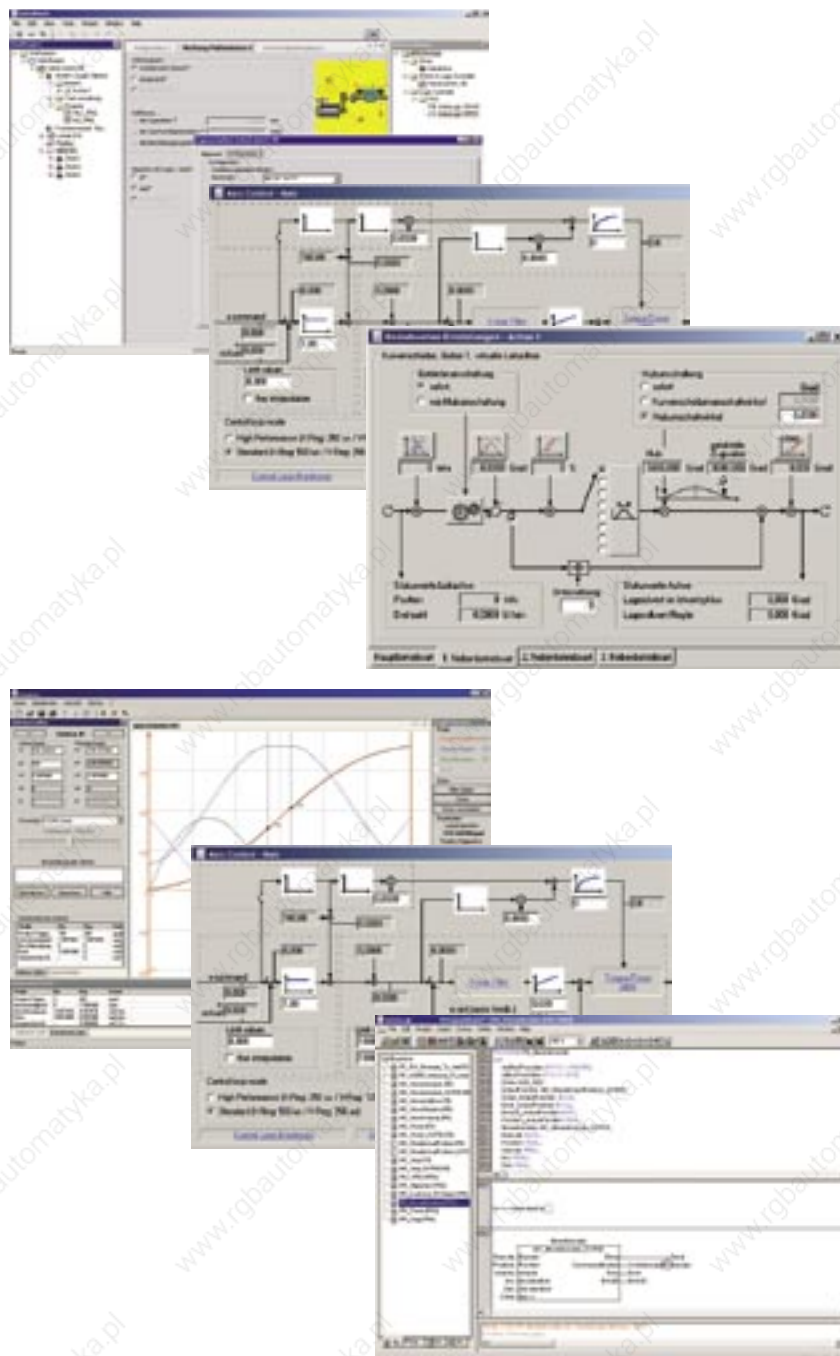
Axis Control - Axis

x command
0.000
default
0.000

Limit values
0.000

Control loop mode
High Performance
Standard

Control Loop Breakdown

Kurvenscheibe Achse 1

Betriebsart
selbst
mit Nullstellung

Nockenschaltung

Istwerte Getriebe
Position
Drehzahl

Istwerte Achse
Lageistwert in Einheiten
Lageistwert Regler

Hauptbetriebsart
1. Nebenbetriebsart
2. Nebenbetriebsart
3. Nebenbetriebsart

Axis Control - Axis

x command
0.000
default

Limit values
0.000

Control loop mode
High Performance
Standard

Control Loop Breakdown

www.rgbautomatyka.pl